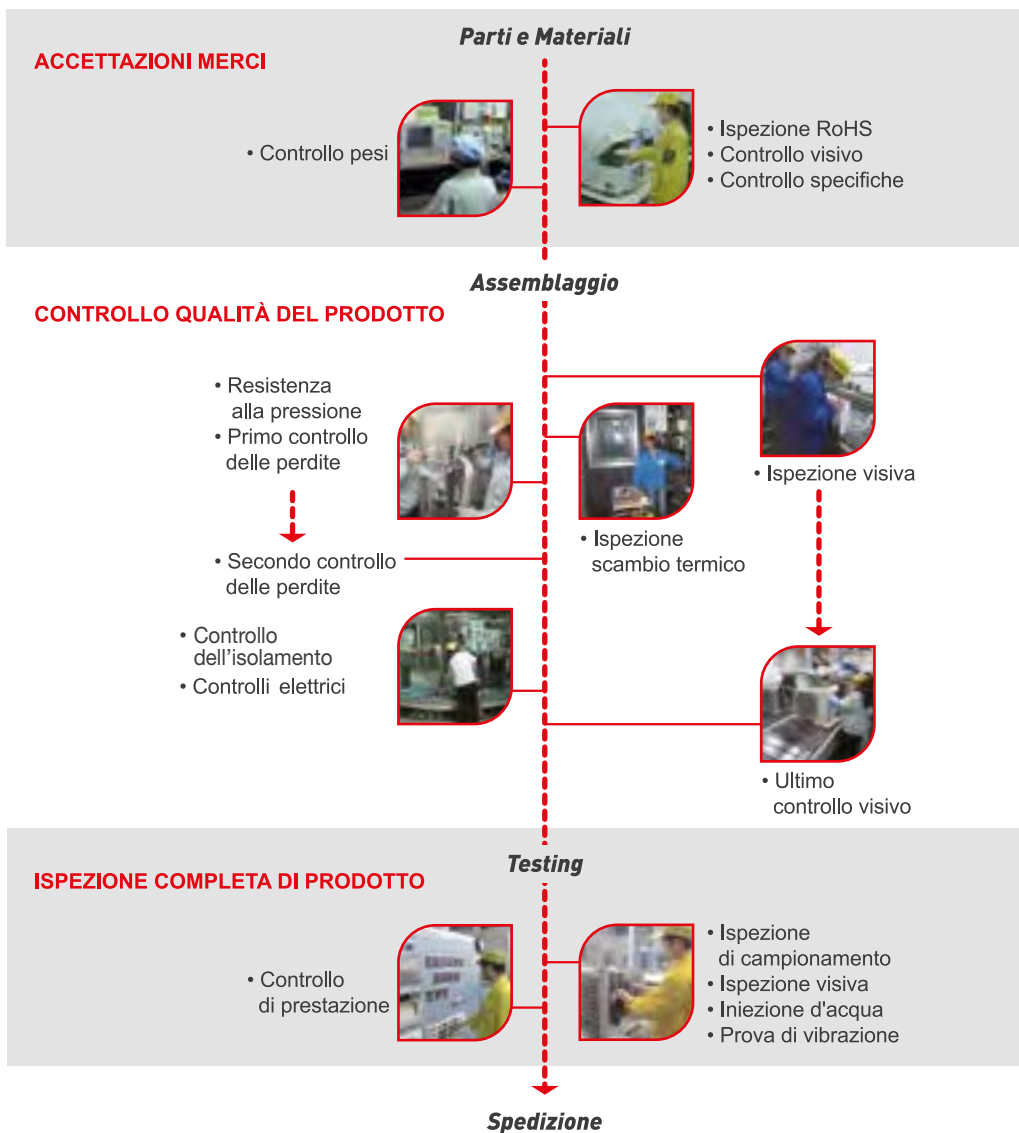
Parti e Materiali

ACCETTAZIONI MERCI

• Controllo pesi

• Ispezione RoHS
• Controllo visivo
• Controllo specifiche

Assemblaggio

CONTROLLO QUALITÀ DEL PRODOTTO

• Resistenza alla pressione
• Primo controllo delle perdite

• Secondo controllo delle perdite

• Ispezione scambio termico

• Ispezione visiva

• Controllo dell'isolamento
• Controlli elettrici

• Ultimo controllo visivo

Testing

ISPEZIONE COMPLETA DI PRODOTTO

• Controllo di prestazione

• Ispezione di campionamento
• Ispezione visiva
• Iniezione d'acqua
• Prova di vibrazione

Spedizione